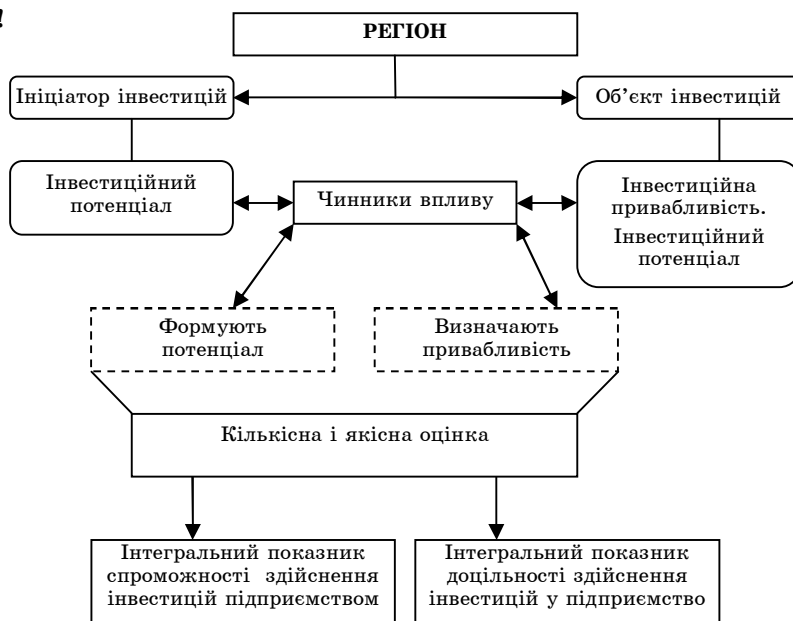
РЕГІОН

Ініціатор інвестицій

Об'єкт інвестицій

Інвестиційний потенціал

Чинники впливу

Інвестиційна привабливість. Інвестиційний потенціал

Формують потенціал

Визначають привабливість

Кількісна і якісна оцінка

Інтегральний показник спроможності здійснення інвестицій підприємством

Інтегральний показник доцільності здійснення інвестицій у підприємство